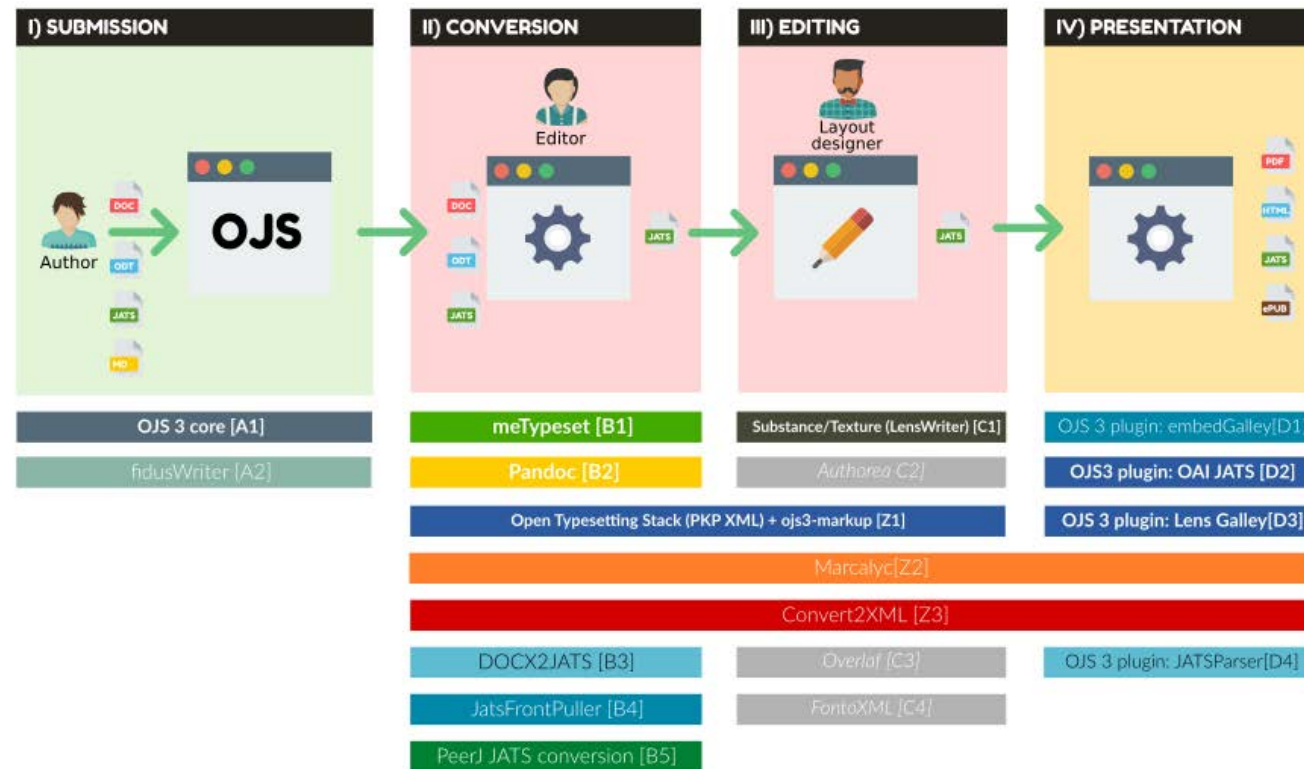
I) SUBMISSION

Author

DOC

ODT

JATS

MD

OJS

II) CONVERSION

Editor

DOC

ODT

JATS

JATS

III) EDITING

Layout designer

JATS

IV) PRESENTATION

PDF

HTML

JATS

ePUB

OJS 3 core [A1]

fidusWriter [A2]

meTypeset [B1]

Pandoc [B2]

Substance/Texture (LensWriter) [C1]

Authorea C2]

OJS 3 plugin: embedGalley[D1

OJS3 plugin: OAI JATS [D2]

Open Typesetting Stack (PKP XML) + ojs3-markup [Z1]

OJS 3 plugin: Lens Galley[D3]

Marcalyc[Z2]

Convert2XML [Z3]

DOCX2JATS [B3]

Overlaf [C3]

OJS 3 plugin: JATSParser[D4]

JatsFrontPuller [B4]

FontoXML [C4]

PeerJ JATS conversion [B5]